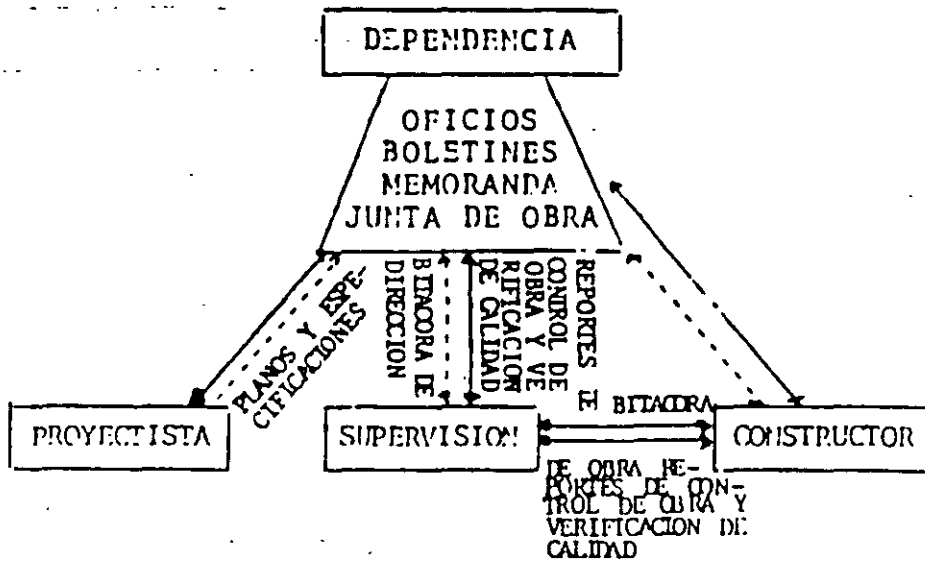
DEPENDENCIA

OFICIOS
BOLETINES
MEMORANDA
JUNTA DE OBRA

PLANOS Y ESPECIFICACIONES

BITACORA DE DIRECCION

REPORTES CONTROL DE OBRA Y VERIFICACION DE CALIDAD

PROYECTISTA

SUPERVISION

CONSTRUCTOR

BITACORA

DE OBRA REPORTES DE CONTROL DE OBRA Y VERIFICACION DE CALIDAD